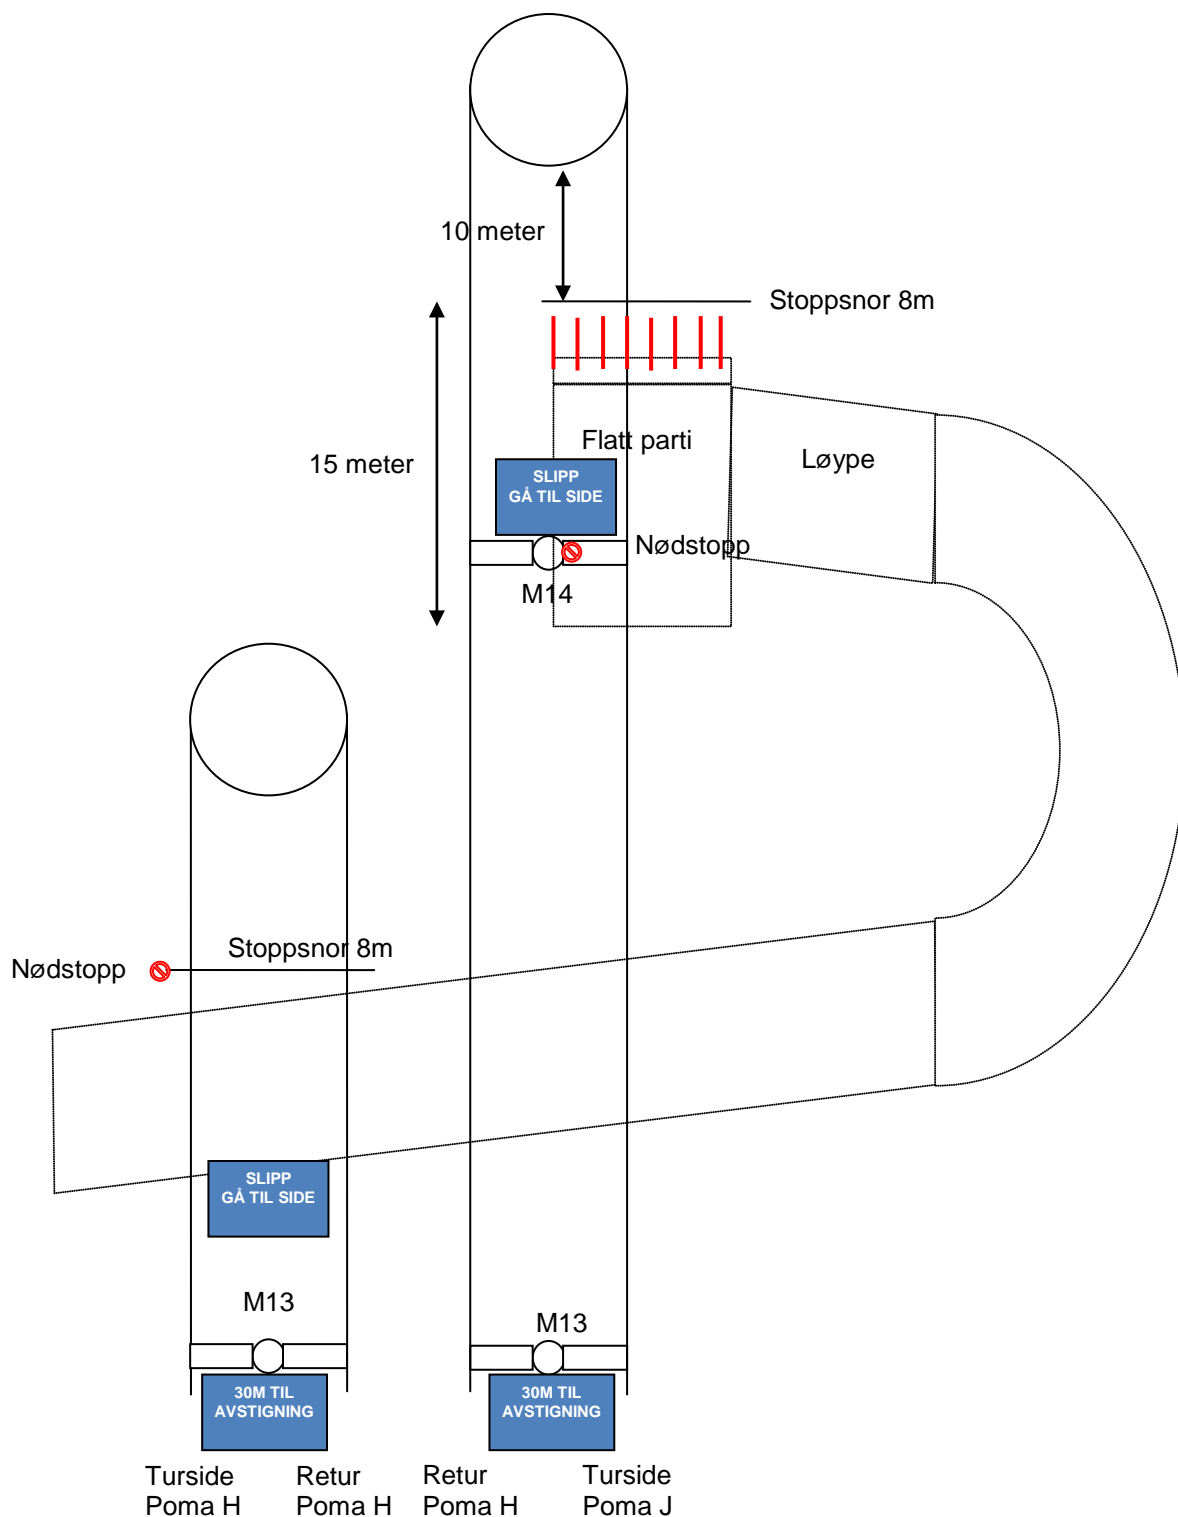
10 meter

Stoppsnor 8m

15 meter

Flatt parti

Løype

SLIPP
GÅ TIL SIDE

Nødstopp

M14

Nødstopp

Stoppsnor 8m

SLIPP
GÅ TIL SIDE

M13

M13

30M TIL
AVSTIGNING

30M TIL
AVSTIGNING

Turside
Poma H

Retur
Poma H

Retur
Poma H

Turside
Poma J